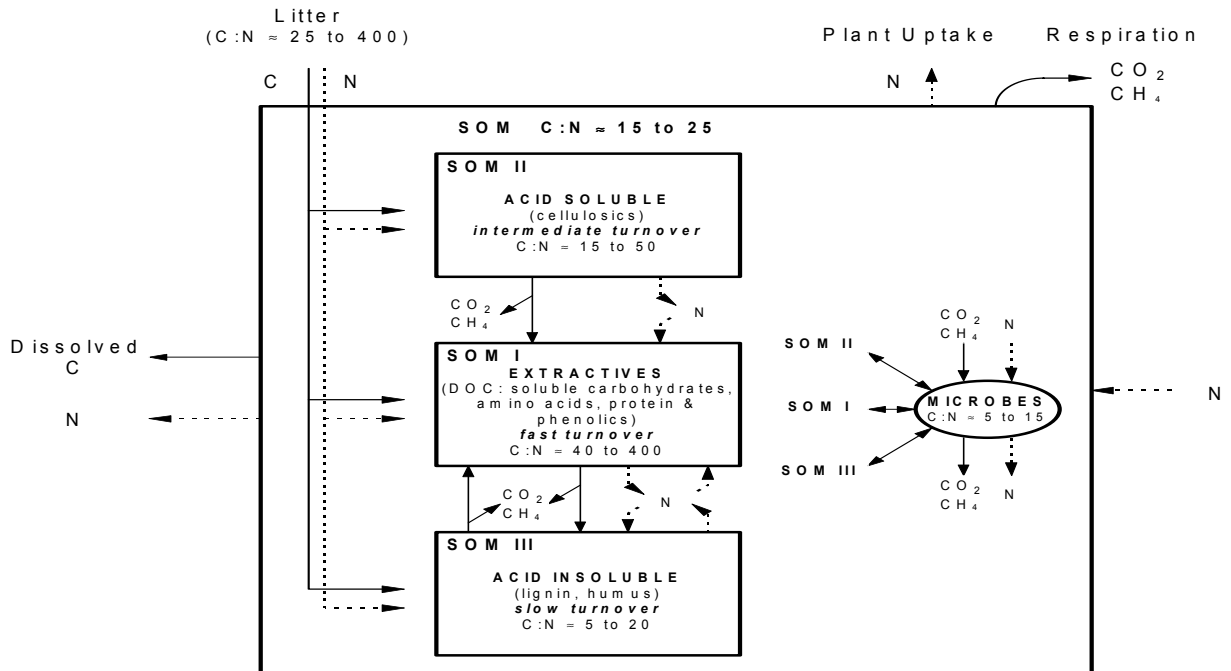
Litter
(C:N ≈ 25 to 400)

C N

Plant Uptake Respiration

N

$CO_2$
$CH_4$

SOM C:N ≈ 15 to 25

SOM II

ACID SOLUBLE
(cellulosics)
intermediate turnover
C:N = 15 to 50

$CO_2$
$CH_4$

N

Dissolved
C

N

SOM I
EXTRACTIVES
(DOC: soluble carbohydrates, amino acids, protein & phenolics)
fast turnover
C:N = 40 to 400

$CO_2$
$CH_4$

N

SOM III

ACID INSOLUBLE
(lignin, humus)
slow turnover
C:N = 5 to 20

$CO_2$
$CH_4$
N

SOM II

SOM I

MICROBES
C:N ≈ 5 to 15

SOM III

$CO_2$
$CH_4$
N

N